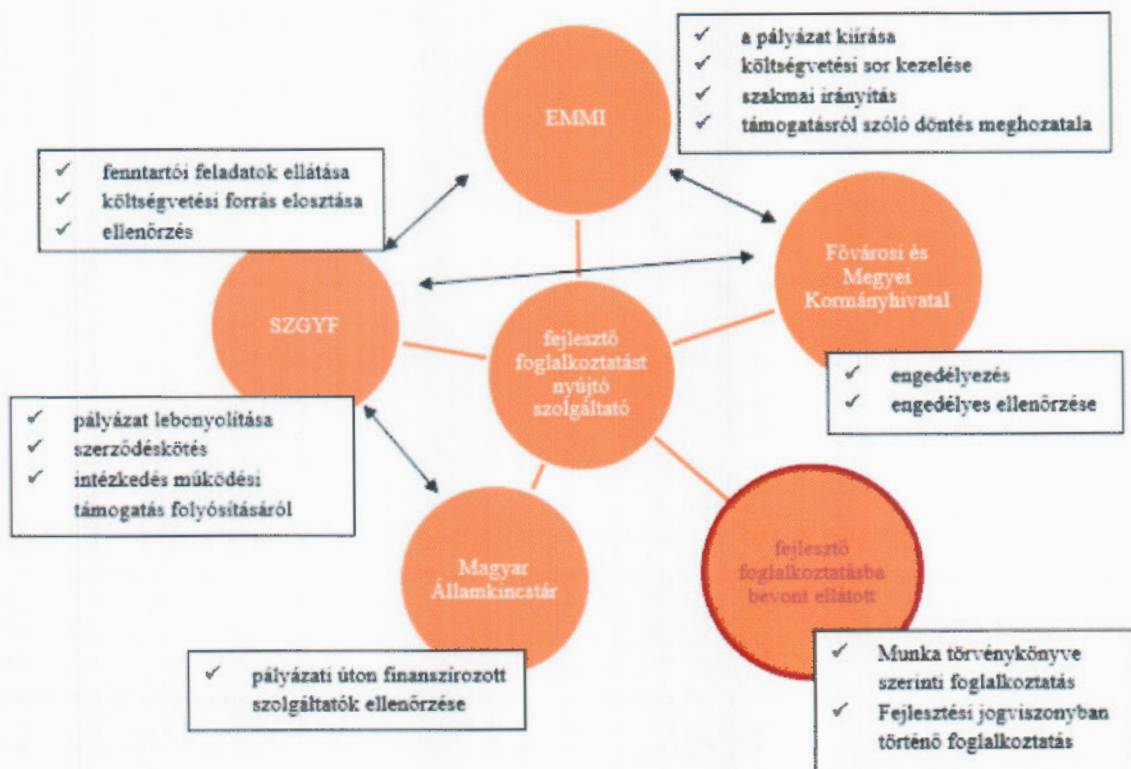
✓ a pályázat kiírása
✓ költségvetési sor kezelése
✓ szakmai irányítás
✓ támogatásról szóló döntés meghozatala

EMMI

✓ fenntartói feladatok ellátása
✓ költségvetési forrás elosztása
✓ ellenőrzés

Fővárosi és Megyei Kormányhivatal

SZGYF

fejlesztő foglalkoztatást nyújtó szolgáltató

✓ engedélyezés
✓ engedélyes ellenőrzése

✓ pályázat lebonyolítása
✓ szerződéskötés
✓ intézkedés működési támogatás folyósításáról

Magyar Államkincstár

fejlesztő foglalkoztatásba bevont ellátott

✓ pályázati úton finanszírozott szolgáltatók ellenőrzése

✓ Munka törvénykönyve szerinti foglalkoztatás
✓ Fejlesztési jogviszonyban történő foglalkoztatás